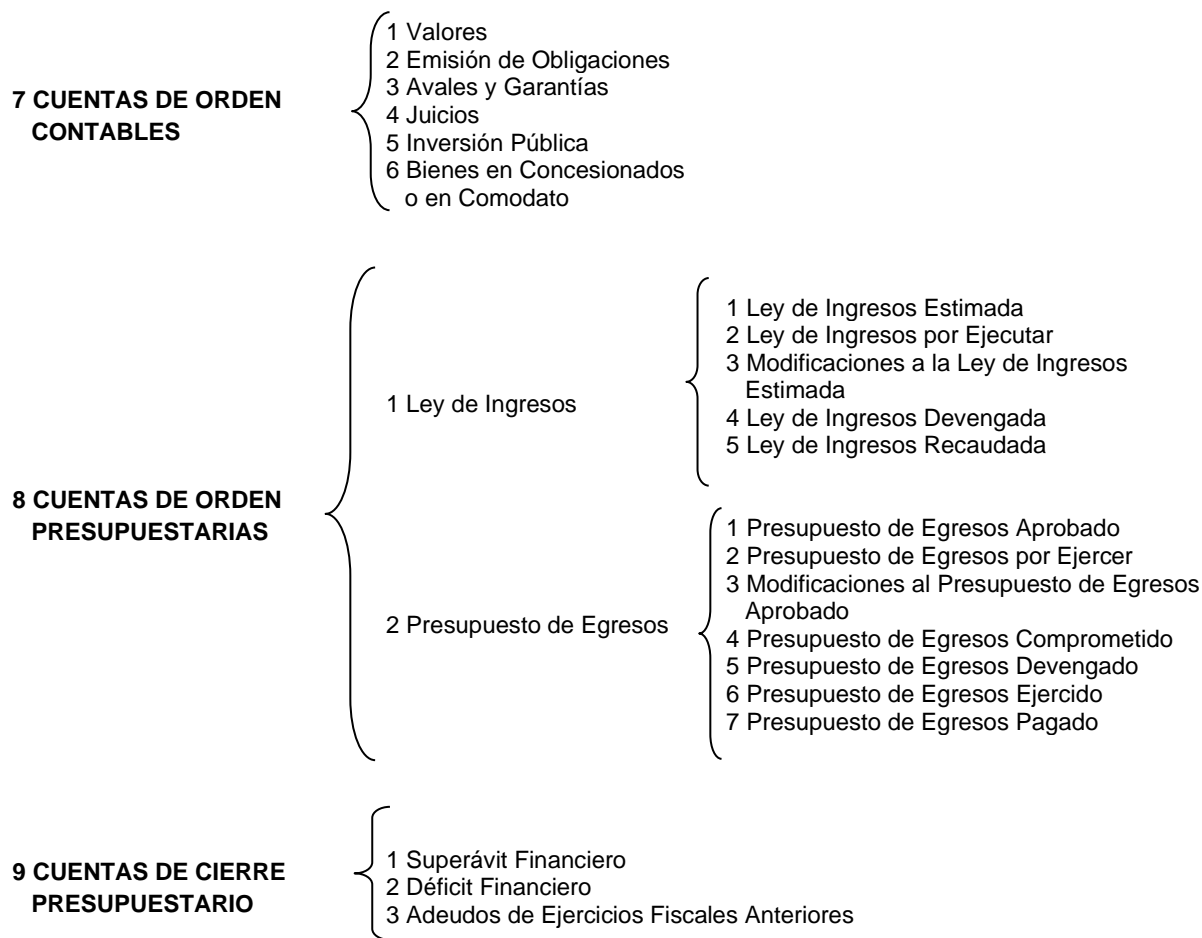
7 CUENTAS DE ORDEN CONTABLES

1 Valores
2 Emisión de Obligaciones
3 Avales y Garantías
4 Juicios
5 Inversión Pública
6 Bienes en Concesionados o en Comodato

8 CUENTAS DE ORDEN PRESUPUESTARIAS

1 Ley de Ingresos

1 Ley de Ingresos Estimada
2 Ley de Ingresos por Ejecutar
3 Modificaciones a la Ley de Ingresos Estimada
4 Ley de Ingresos Devengada
5 Ley de Ingresos Recaudada

2 Presupuesto de Egresos

1 Presupuesto de Egresos Aprobado
2 Presupuesto de Egresos por Ejercer
3 Modificaciones al Presupuesto de Egresos Aprobado
4 Presupuesto de Egresos Comprometido
5 Presupuesto de Egresos Devengado
6 Presupuesto de Egresos Ejercido
7 Presupuesto de Egresos Pagado

9 CUENTAS DE CIERRE PRESUPUESTARIO

1 Superávit Financiero
2 Déficit Financiero
3 Adeudos de Ejercicios Fiscales Anteriores